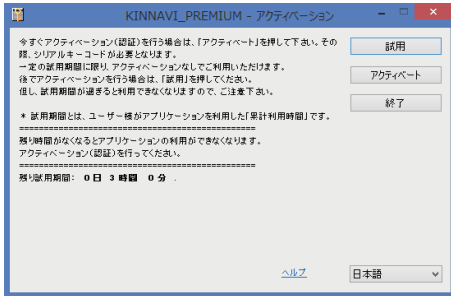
KINNAVI_PREMIUM - アクティベーション

今すぐアクティベーション(認証)を行う場合は、「アクティベート」を押して下さい。その際、シリアルキーコードが必要となります。
一定の試用期間に限り、アクティベーションなしでご利用いただけます。
後でアクティベーションを行う場合は、「試用」を押してください。
但し、試用期間が過ぎると利用できなくなりますので、ご注意下さい。

＊ 試用期間とは、ユーザー様がアプリケーションを利用した「累計利用時間」です。
==========================================
残り時間がなくなるとアプリケーションの利用ができなくなります。
アクティベーション(認証)を行ってください。
==========================================
残り試用期間: 0日 3時間 0分 .

試用

アクティベート

終了

ヘルプ

日本語